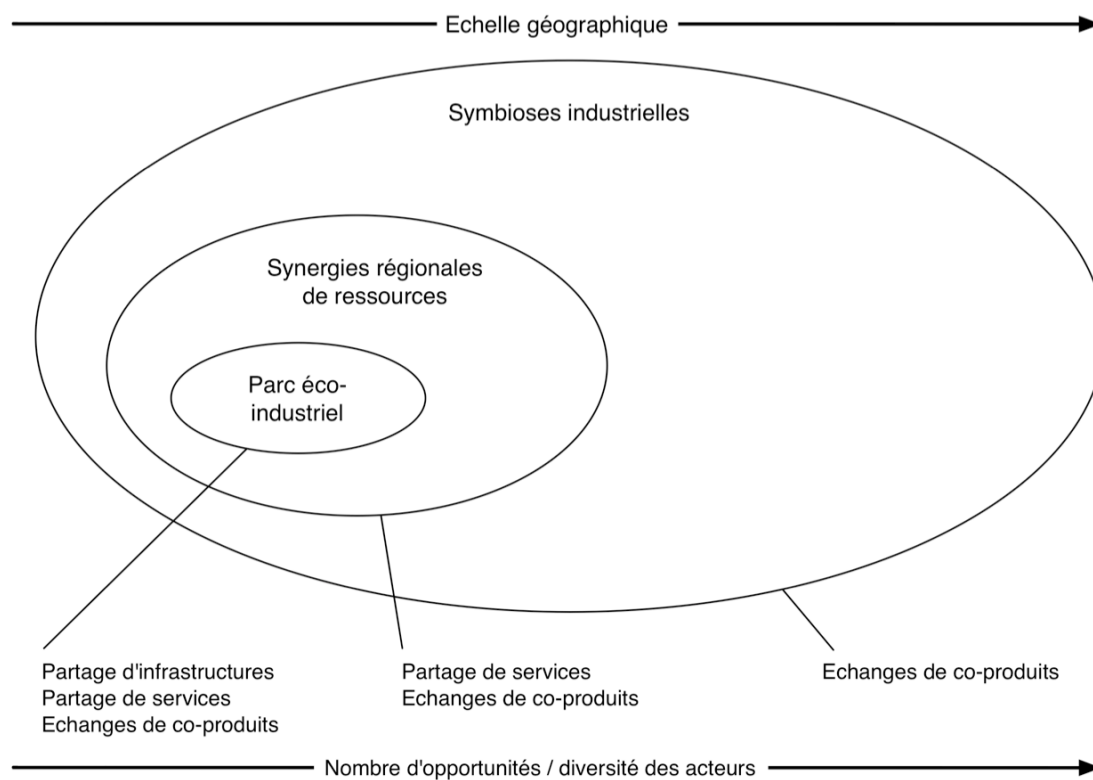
Echelle géographique

Symbioses industrielles

Synergies régionales de ressources

Parc éco-industriel

Partage d'infrastructures
Partage de services
Echanges de co-produits

Partage de services
Echanges de co-produits

Echanges de co-produits

Nombre d'opportunités / diversité des acteurs